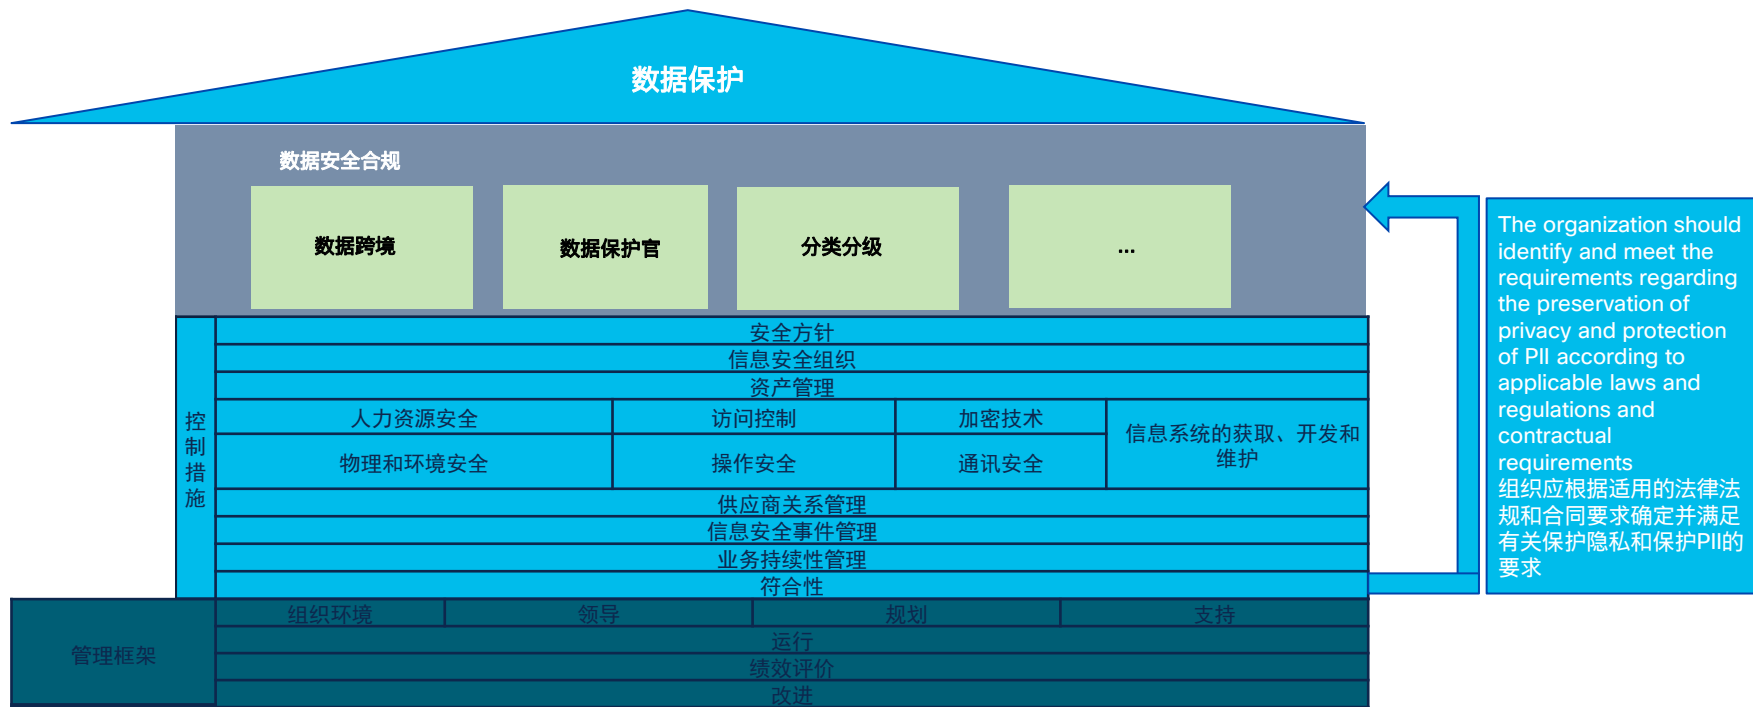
数据保护

数据安全合规

数据跨境

数据保护官

分类分级

...

控制措施

安全方针

信息安全组织

资产管理

| 人力资源安全 | 访问控制 | 加密技术 | 信息系统的获取、开发和维护 |
|---|---|---|---|
| 物理和环境安全 | 操作安全 | 通讯安全 | |

供应商关系管理

信息安全事件管理

业务持续性管理

符合性

管理框架

| 组织环境 | 领导 | 规划 | 支持 |
|---|---|---|---|

运行

绩效评价

改进

The organization should identify and meet the requirements regarding the preservation of privacy and protection of PII according to applicable laws and regulations and contractual requirements
组织应根据适用的法律法规和合同要求确定并满足有关保护隐私和保护PII的要求